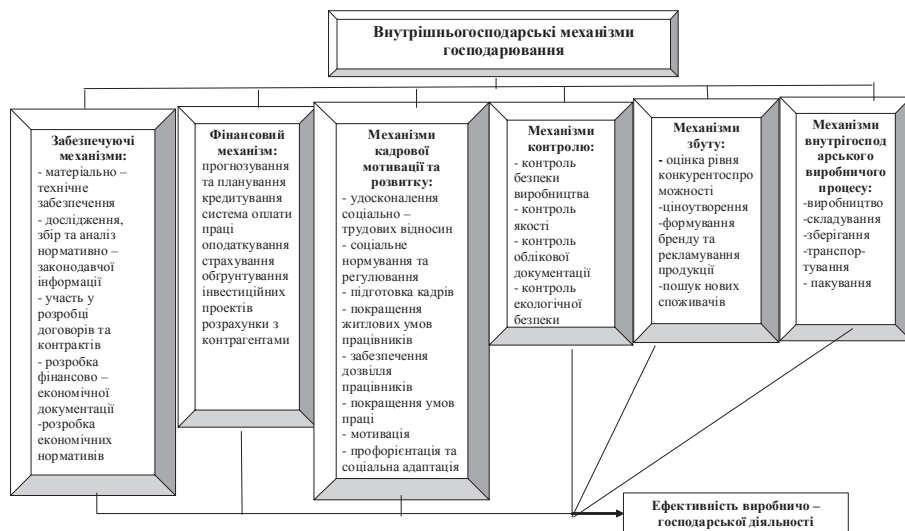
Внутрішньогосподарські механізми господарювання

Забезпечуючі механізми:
- матеріально – технічне забезпечення
- дослідження, збір та аналіз нормативно – законодавчої інформації
- участь у розробці договорів та контрактів
- розробка фінансово – економічної документації
-розробка економічних нормативів

Фінансовий механізм:
прогнозування та планування кредитування система оплати праці оподаткування страхування обгрунтування інвестиційних проектів розрахунки з контрагентами

Механізми кадрової мотивації та розвитку:
- удосконалення соціально – трудових відносин
- соціальне нормування та регулювання
- підготовка кадрів
- покращення житлових умов працівників
- забезпечення дозвілля працівників
- покращення умов праці
- мотивація
- профорієнтація та соціальна адаптація

Механізми контролю:
- контроль безпеки виробництва
- контроль якості
- контроль облікової документації
- контроль екологічної безпеки

Механізми збуту:
- оцінка рівня конкурентоспроможності
-ціноутворення
-формування бренду та рекламування продукції
-пошук нових споживачів

Механізми внутрігосподарського виробничого процесу:
-виробництво
-складування
-зберігання
-транспортування
- пакування

Ефективність виробничо – господарської діяльності